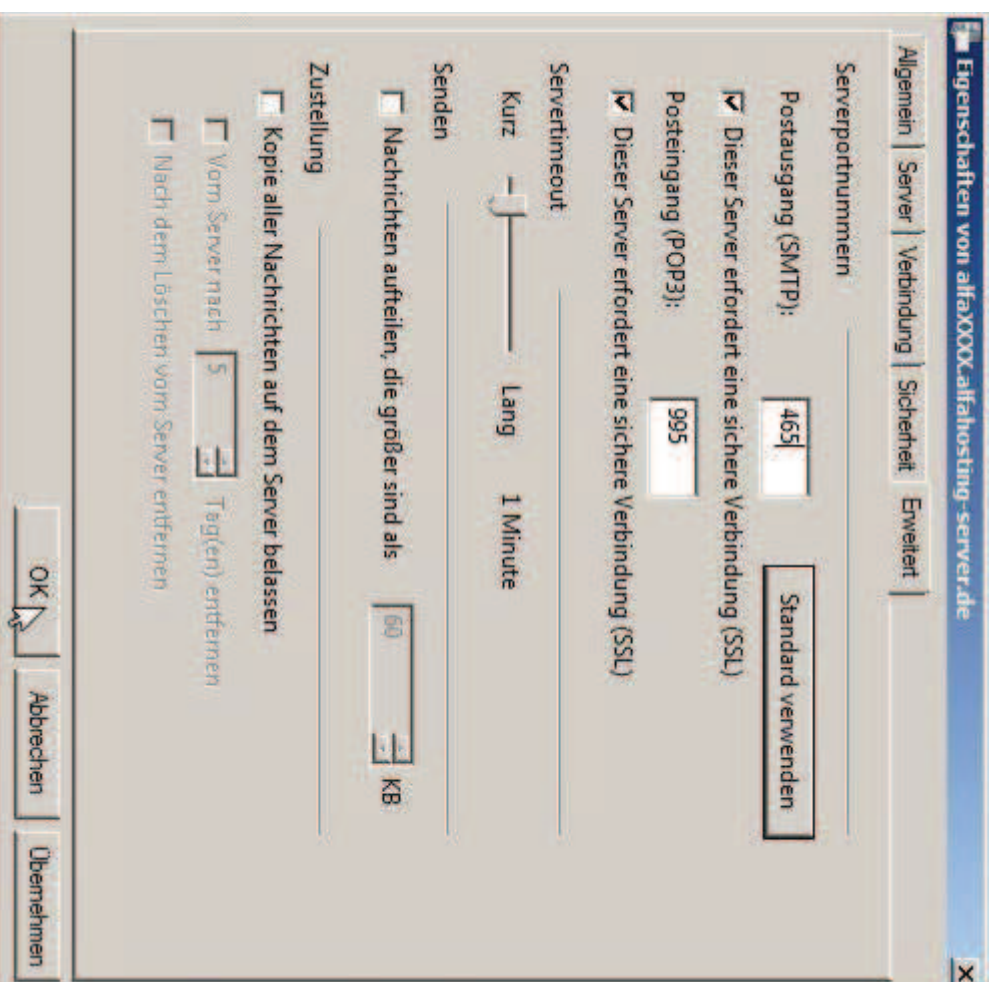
Eigenschaften von alfaXXXX.alfahosting-server.de

Allgemein | Server | Verbindung | Sicherheit | Erweitert

Serverportnummern

Postausgang (SMTP): 465 Standard verwenden

Dieser Server erfordert eine sichere Verbindung (SSL)

Posteingang (POP3): 995

Dieser Server erfordert eine sichere Verbindung (SSL)

Servertimeout

Kurz Lang 1 Minute

Senden

Nachrichten aufteilen, die größer sind als 60 KB

Zustellung

Kopie aller Nachrichten auf dem Server belassen

Vom Server nach 5 Tag(en) entfernen

Nach dem Löschen vom Server entfernen

OK Abbrechen Übernehmen